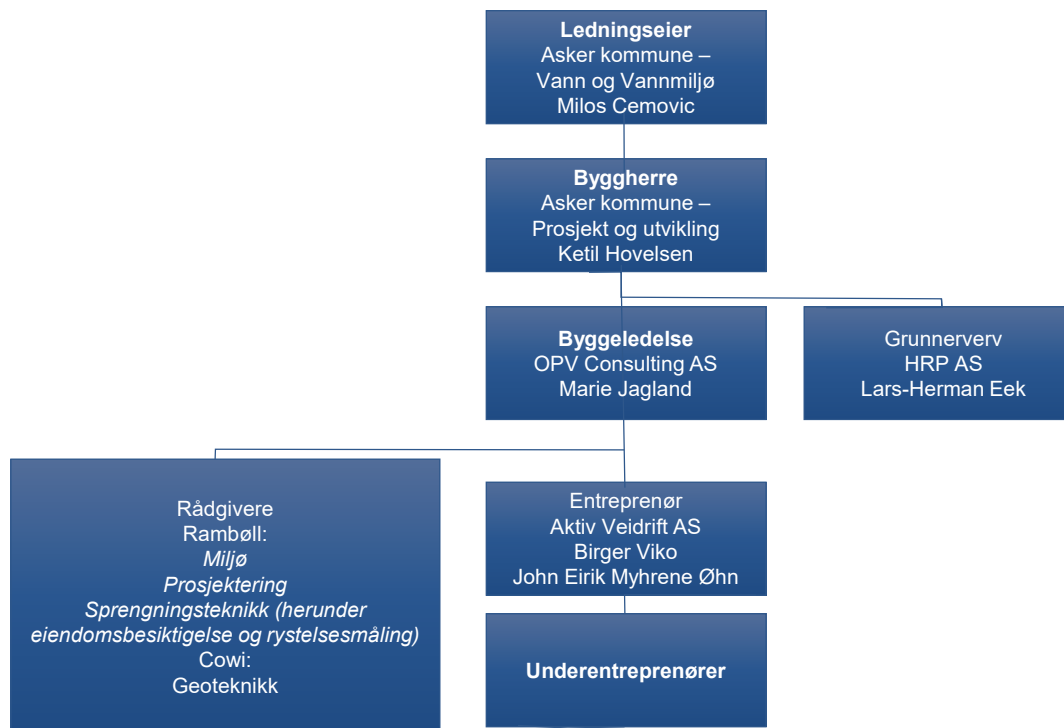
**Ledningseier**
Asker kommune –
Vann og Vannmiljø
Milos Cemovic

**Byggherre**
Asker kommune –
Prosjekt og utvikling
Ketil Hovelsen

**Byggeledelse**
OPV Consulting AS
Marie Jagland

Grunnerverv
HRP AS
Lars-Herman Eek

Rådgivere
Rambøll:
*Miljø*
*Prosjektering*
*Sprengningsteknikk (herunder eiendomsbesiktigelse og rystelsesmåling)*
Cowi:
Geoteknikk

Entreprenør
Aktiv Veidrift AS
Birger Viko
John Eirik Myhrene Øhn

**Underentreprenører**